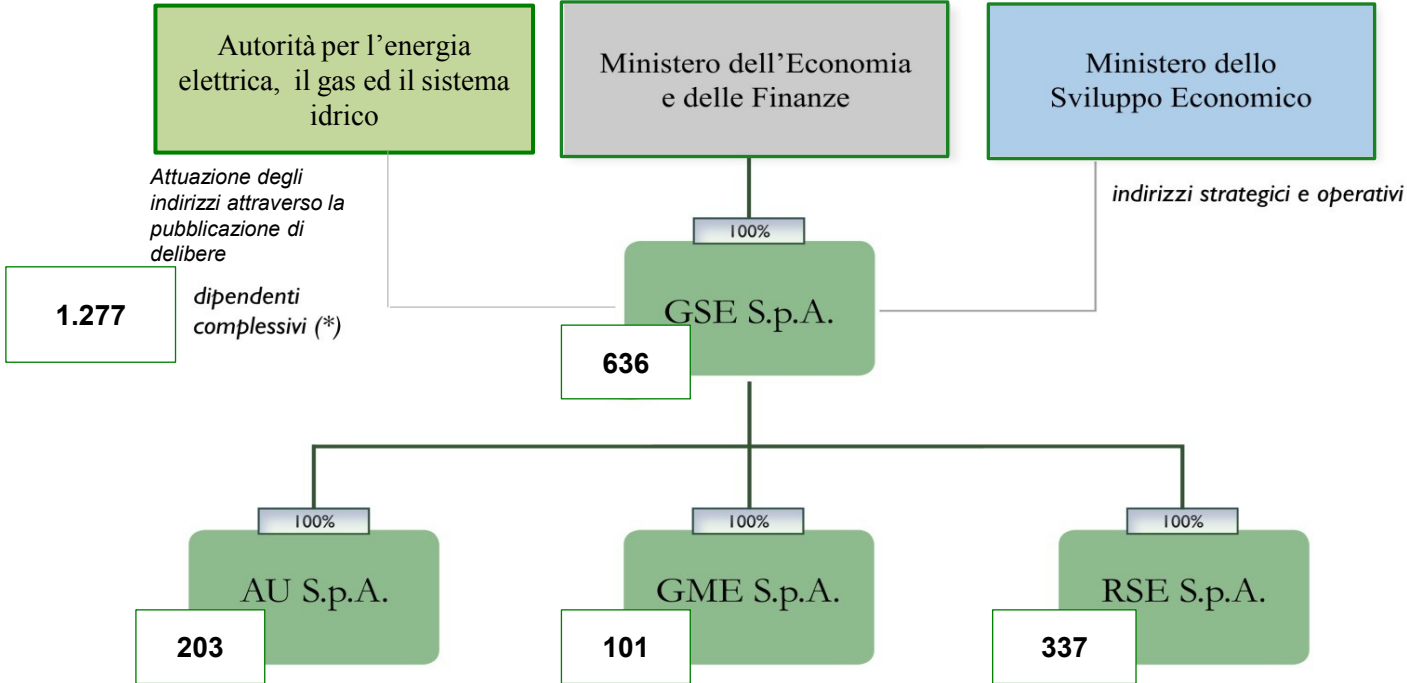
Autorità per l’energia elettrica, il gas ed il sistema idrico

Ministero dell’Economia e delle Finanze

Ministero dello Sviluppo Economico

Attuazione degli indirizzi attraverso la pubblicazione di delibere

indirizzi strategici e operativi

100%

1.277

dipendenti complessivi (*)

GSE S.p.A.

636

100%

100%

100%

AU S.p.A.

GME S.p.A.

RSE S.p.A.

203

101

337